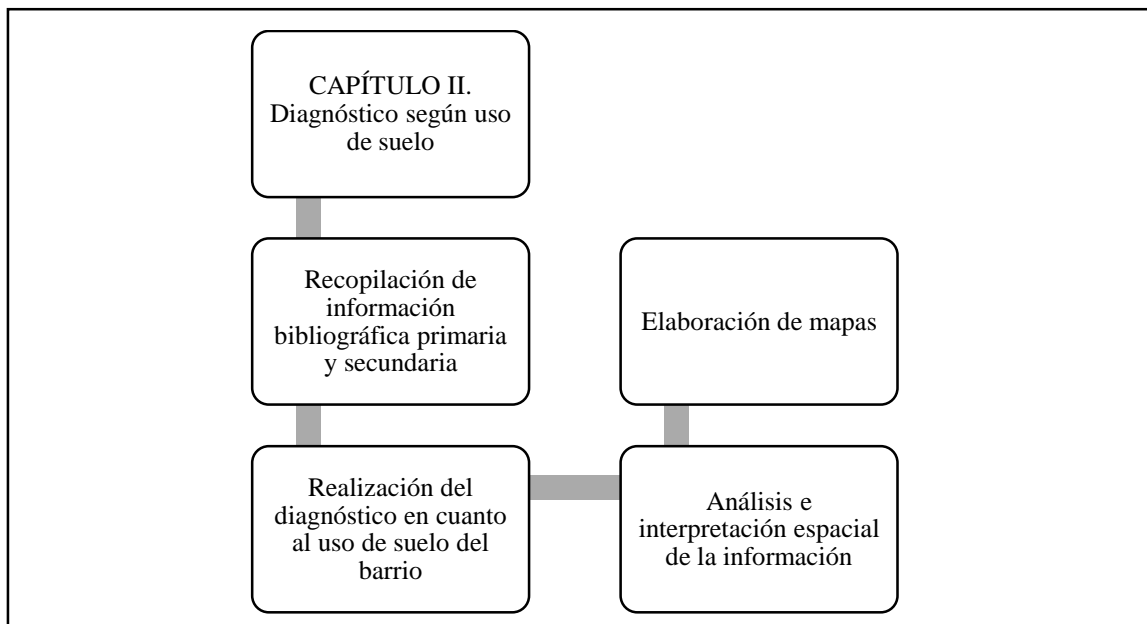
CAPÍTULO II. Diagnóstico según uso de suelo

Recopilación de información bibliográfica primaria y secundaria

Realización del diagnóstico en cuanto al uso de suelo del barrio

Análisis e interpretación espacial de la información

Elaboración de mapas